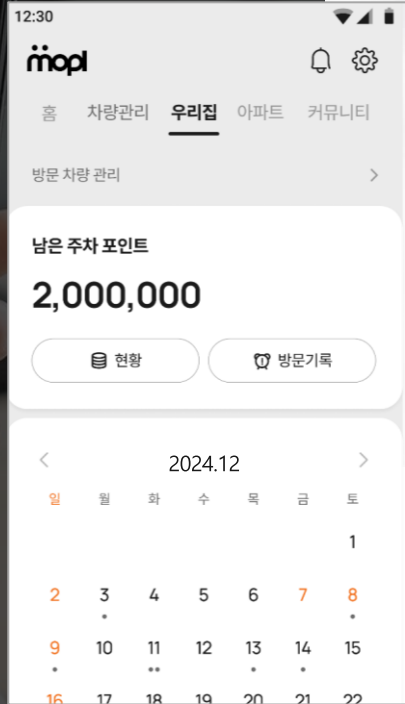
12:30

mopl

홈 차량관리 우리집 아파트 커뮤니티

방문 차량 관리 >

남은 주차 포인트

2,000,000

현황 방문기록

< 2024.12 >

| 일 | 월 | 화 | 수 | 목 | 금 | 토 |
|---|---|---|---|---|---|---|
| | | | | | | 1 |
| 2 | 3 | 4 | 5 | 6 | 7 | 8 |
| 9 | 10 | 11 | 12 | 13 | 14 | 15 |
| 16 | 17 | 18 | 19 | 20 | 21 | 22 |